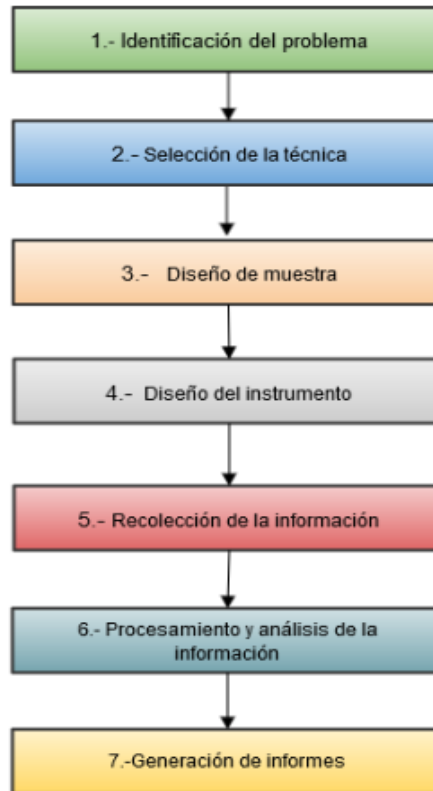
1.- Identificación del problema

2.- Selección de la técnica

3.- Diseño de muestra

4.- Diseño del instrumento

5.- Recolección de la información

6.- Procesamiento y análisis de la información

7.-Generación de informes